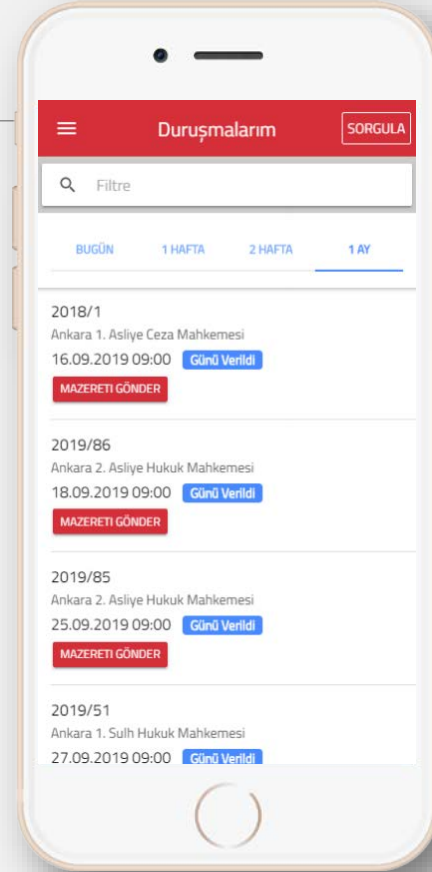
Duruşmalarım

SORGULA

Filtre

BUGÜN

1 HAFTA

2 HAFTA

1 AY

2018/1
Ankara 1. Asliye Ceza Mahkemesi
16.09.2019 09:00 Günü Verildi
MAZERETI GÖNDER

2019/86
Ankara 2. Asliye Hukuk Mahkemesi
18.09.2019 09:00 Günü Verildi
MAZERETI GÖNDER

2019/85
Ankara 2. Asliye Hukuk Mahkemesi
25.09.2019 09:00 Günü Verildi
MAZERETI GÖNDER

2019/51
Ankara 1. Sulh Hukuk Mahkemesi
27.09.2019 09:00 Günü Verildi